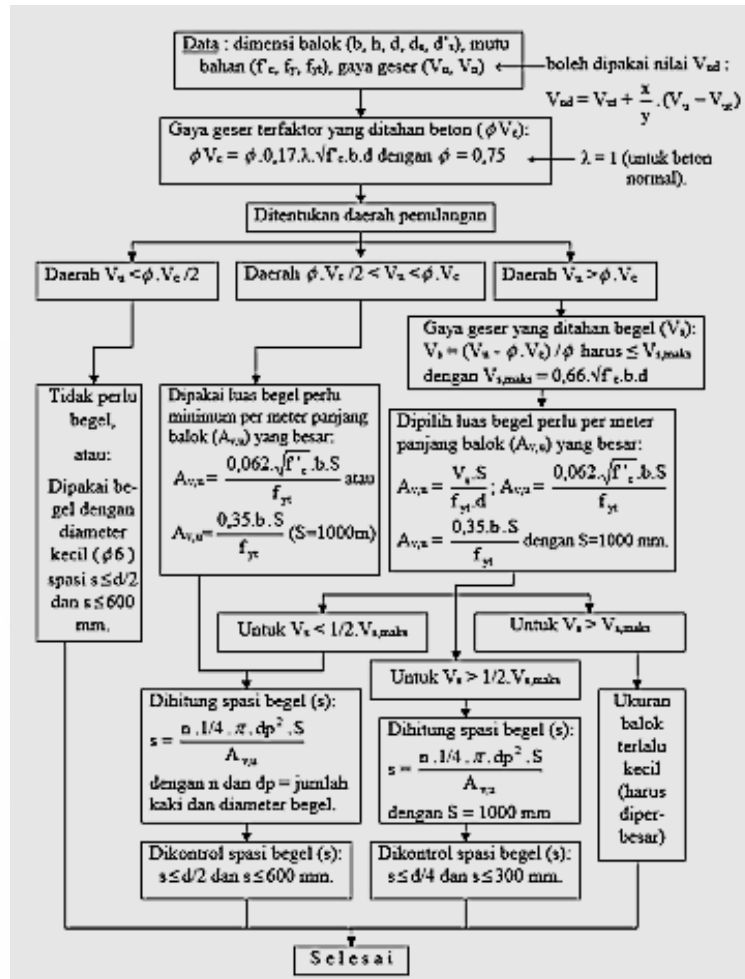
Data : dimensi balok (b, h, d, $d_s$, $d'_s$), mutu bahan ($f'_c$, $f_y$, $f_{yt}$), gaya geser ($V_u$, $V_n$)

boleh dipakai nilai $V_{ud}$ :

$V_{ud} = V_{ut} + \frac{x}{y} . (V_u - V_{ut})$

Gaya geser terfaktor yang ditahan beton ($\phi V_c$):
$\phi V_c = \phi . 0,17 . \lambda . \sqrt{f'_c} . b . d$ dengan $\phi = 0,75$

$\lambda = 1$ (untuk beton normal).

Ditentukan daerah penulangan

Daerah $V_u < \phi . V_c /2$

Daerah $\phi . V_c /2 < V_u < \phi . V_c$

Daerah $V_u > \phi . V_c$

Gaya geser yang ditahan begel ($V_s$):
$V_s = (V_u - \phi . V_c) / \phi$ harus $\leq V_{s,maks}$
dengan $V_{s,maks} = 0,66 . \sqrt{f'_c} . b . d$

Tidak perlu begel,
atau:
Dipakai begel dengan diameter kecil ($\phi 6$) spasi $s \leq d/2$ dan $s \leq 600$ mm.

Dipakai luas begel perlu minimum per meter panjang balok ($A_{v,u}$) yang besar:
$A_{v,u} = \frac{0,062 . \sqrt{f'_c} . b . S}{f_{yt}}$ atau
$A_{v,u} = \frac{0,35 . b . S}{f_{yt}}$ (S=1000m)

Dipilih luas begel perlu per meter panjang balok ($A_{v,u}$) yang besar:
$A_{v,u} = \frac{V_s . S}{f_{yt} . d}$ ; $A_{v,u} = \frac{0,062 . \sqrt{f'_c} . b . S}{f_{yt}}$
$A_{v,u} = \frac{0,35 . b . S}{f_{yt}}$ dengan S=1000 mm.

Untuk $V_s < 1/2 . V_{s,maks}$

Untuk $V_s > V_{s,maks}$

Untuk $V_s > 1/2 . V_{s,maks}$

Dihitung spasi begel (s):
$s = \frac{n . 1/4 . \pi . dp^2 . S}{A_{v,u}}$
dengan n dan dp = jumlah kaki dan diameter begel.

Dihitung spasi begel (s):
$s = \frac{n . 1/4 . \pi . dp^2 . S}{A_{v,u}}$
dengan S = 1000 mm

Ukuran balok terlalu kecil (harus diperbesar)

Dikontrol spasi begel (s):
$s \leq d/2$ dan $s \leq 600$ mm.

Dikontrol spasi begel (s):
$s \leq d/4$ dan $s \leq 300$ mm.

Selesai